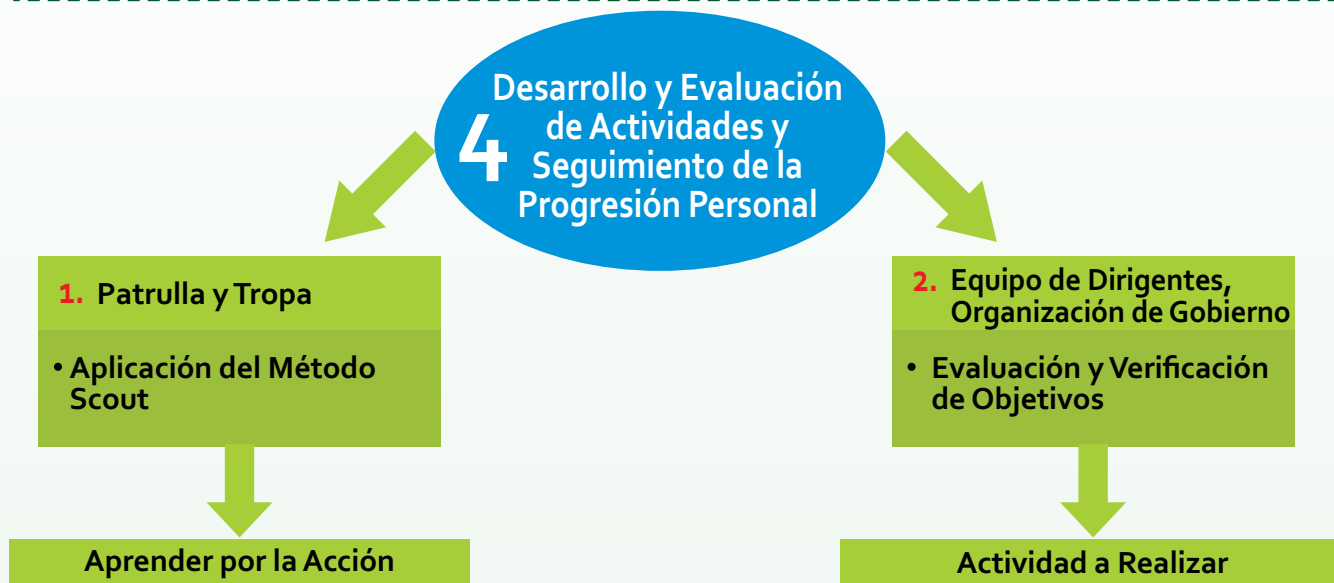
4 Desarrollo y Evaluación de Actividades y Seguimiento de la Progresión Personal

1. Patrulla y Tropa

• Aplicación del Método Scout

Aprender por la Acción

2. Equipo de Dirigentes, Organización de Gobierno

• Evaluación y Verificación de Objetivos

Actividad a Realizar